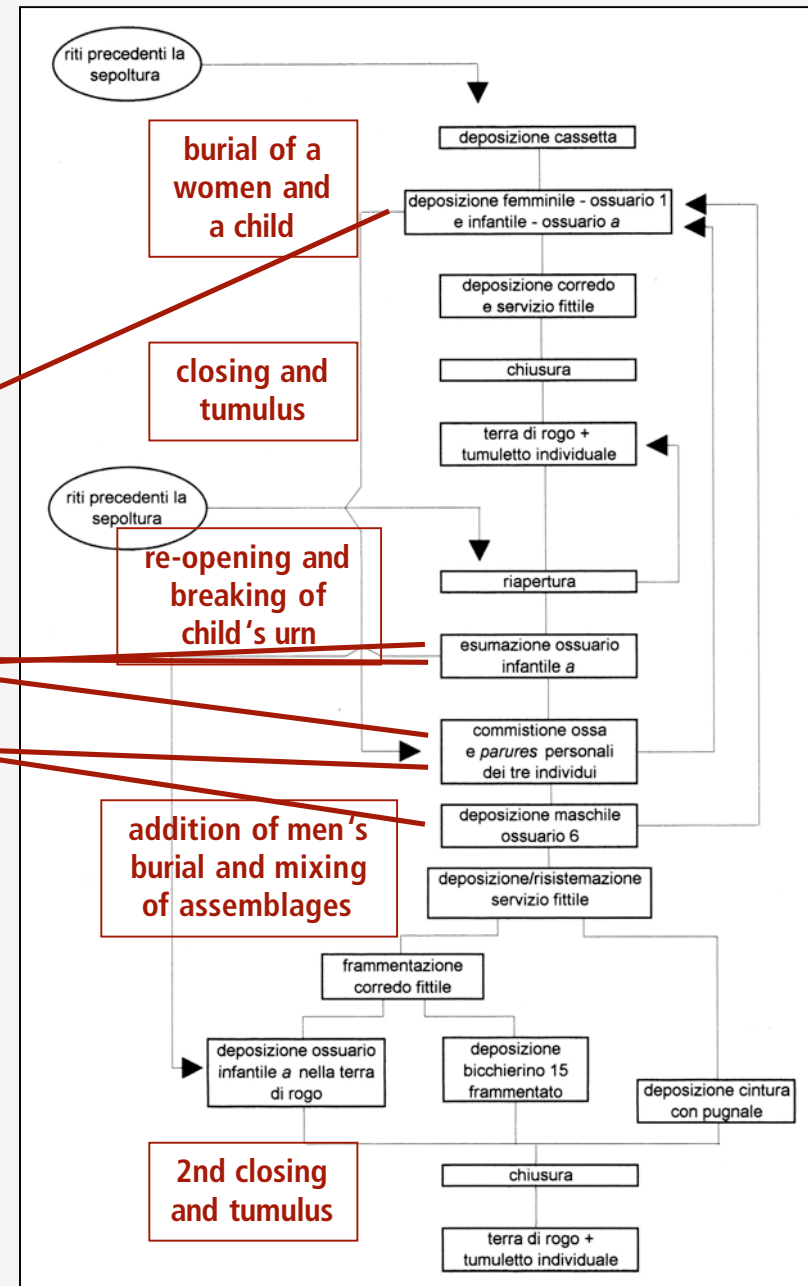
riti precedenti la sepoltura

deposizione cassetta

burial of a women and a child

deposizione femminile - ossuario 1 e infantile - ossuario *a*

deposizione corredo e servizio fittile

closing and tumulus

chiusura

terra di rogo + tumuletto individuale

riti precedenti la sepoltura

re-opening and breaking of child's urn

riapertura

esumazione ossuario infantile *a*

commistione ossa e *parures* personali dei tre individui

addition of men's burial and mixing of assemblages

deposizione maschile ossuario 6

deposizione/risistemazione servizio fittile

frammentazione corredo fittile

deposizione ossuario infantile *a* nella terra di rogo

deposizione bicchierino 15 frammentato

deposizione cintura con pugnale

2nd closing and tumulus

chiusura

terra di rogo + tumuletto individuale